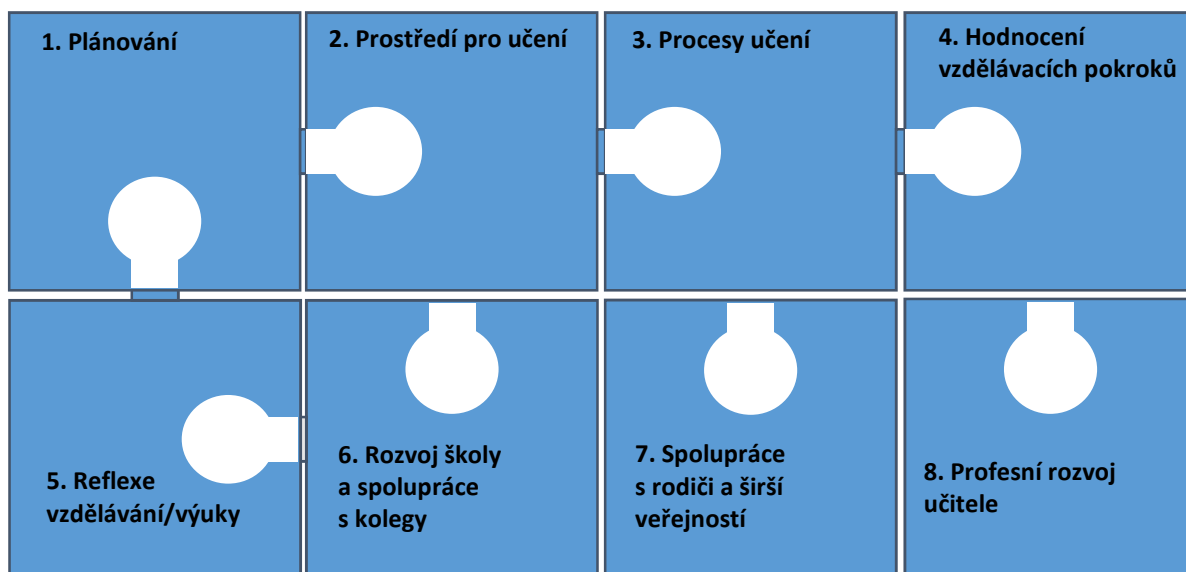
1. Plánování

2. Prostředí pro učení

3. Procesy učení

4. Hodnocení vzdělávacích pokroků

5. Reflexe vzdělávání/výuky

6. Rozvoj školy a spolupráce s kolegy

7. Spolupráce s rodiči a širší veřejností

8. Profesní rozvoj učitele